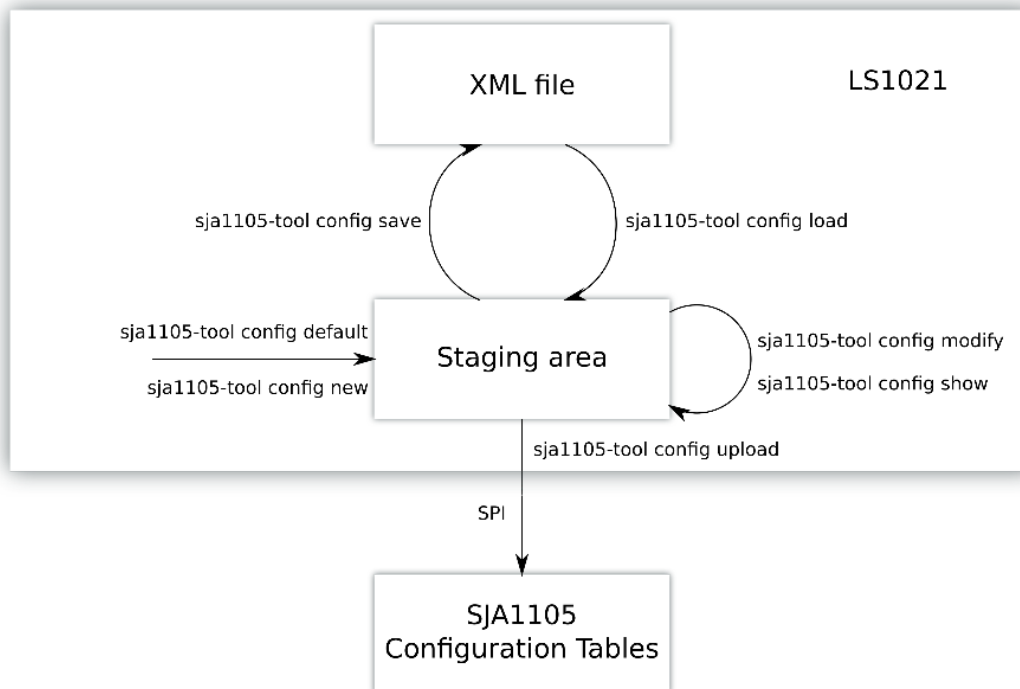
XML file

LS1021

sja1105-tool config save

sja1105-tool config load

sja1105-tool config default

sja1105-tool config new

Staging area

sja1105-tool config modify

sja1105-tool config show

sja1105-tool config upload

SPI

SJA1105
Configuration Tables